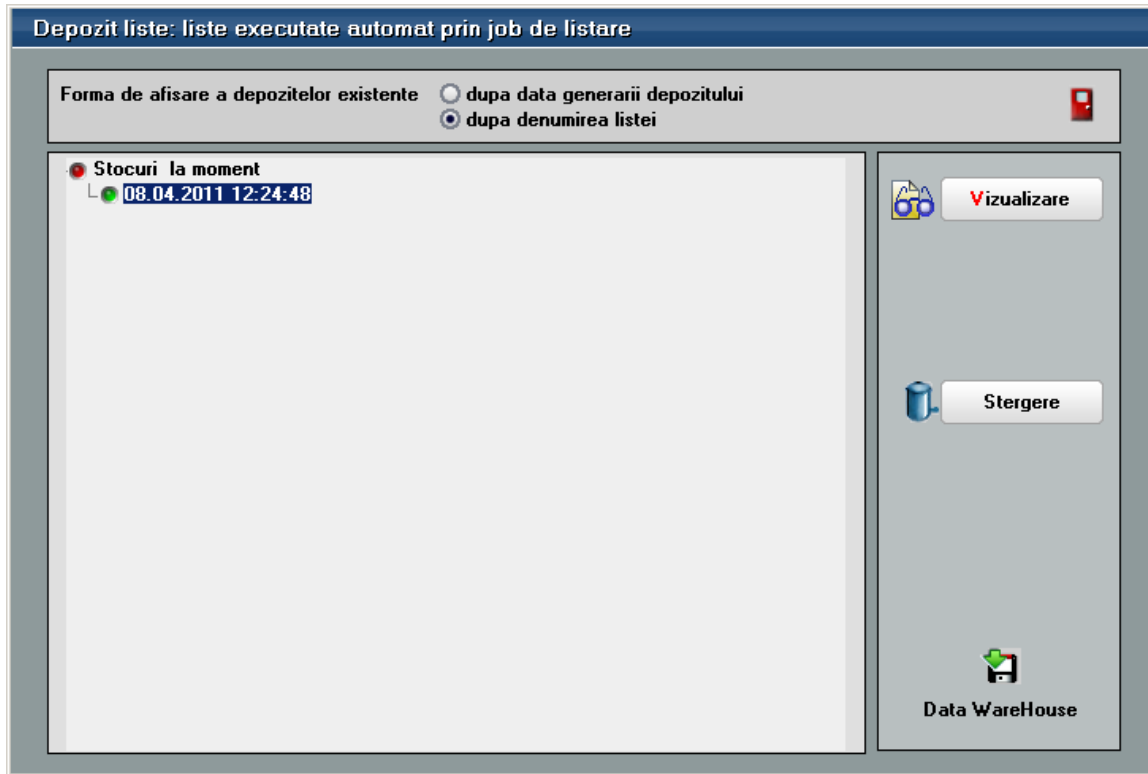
Depozit liste: liste executate automat prin job de listare

Forma de afisare a depozitelor existente
dupa data generarii depozitului
dupa denumirea listei

Stocuri la moment
08.04.2011 12:24:48

Vizualizare

Stergere

Data WareHouse